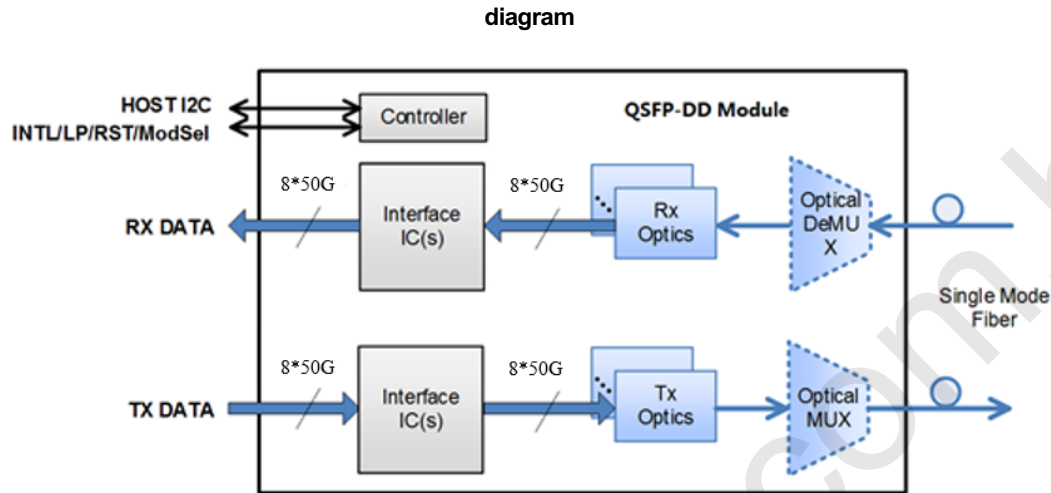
diagram

HOST I2C
INTL/LP/RST/ModSel

Controller

QSFP-DD Module

8*50G

8*50G

RX DATA

Interface IC(s)

Rx Optics

Optical DeMU X

Single Mode Fiber

8*50G

8*50G

TX DATA

Interface IC(s)

Tx Optics

Optical MUX